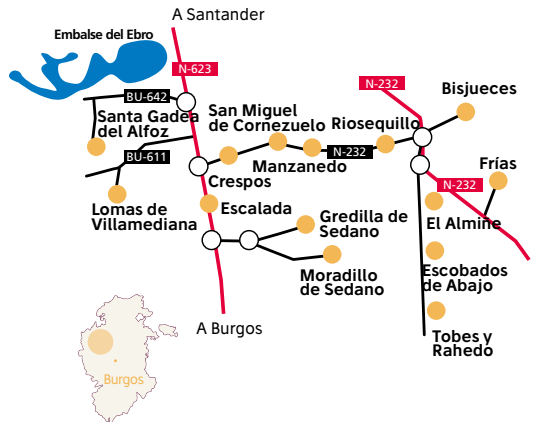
A Santander

Embalse del Ebro

N-623

BU-642

Santa Gadea del Alfoz

BU-611

Lomas de Villamediana

San Miguel de Cornezuelo

Manzanedo

N-232

Riosequillo

N-232

Bisjueces

Crespos

Escalada

Gredilla de Sedano

Moradillo de Sedano

Frías

N-232

El Almine

Escobados de Abajo

Tobes y Rahedo

A Burgos

Burgos